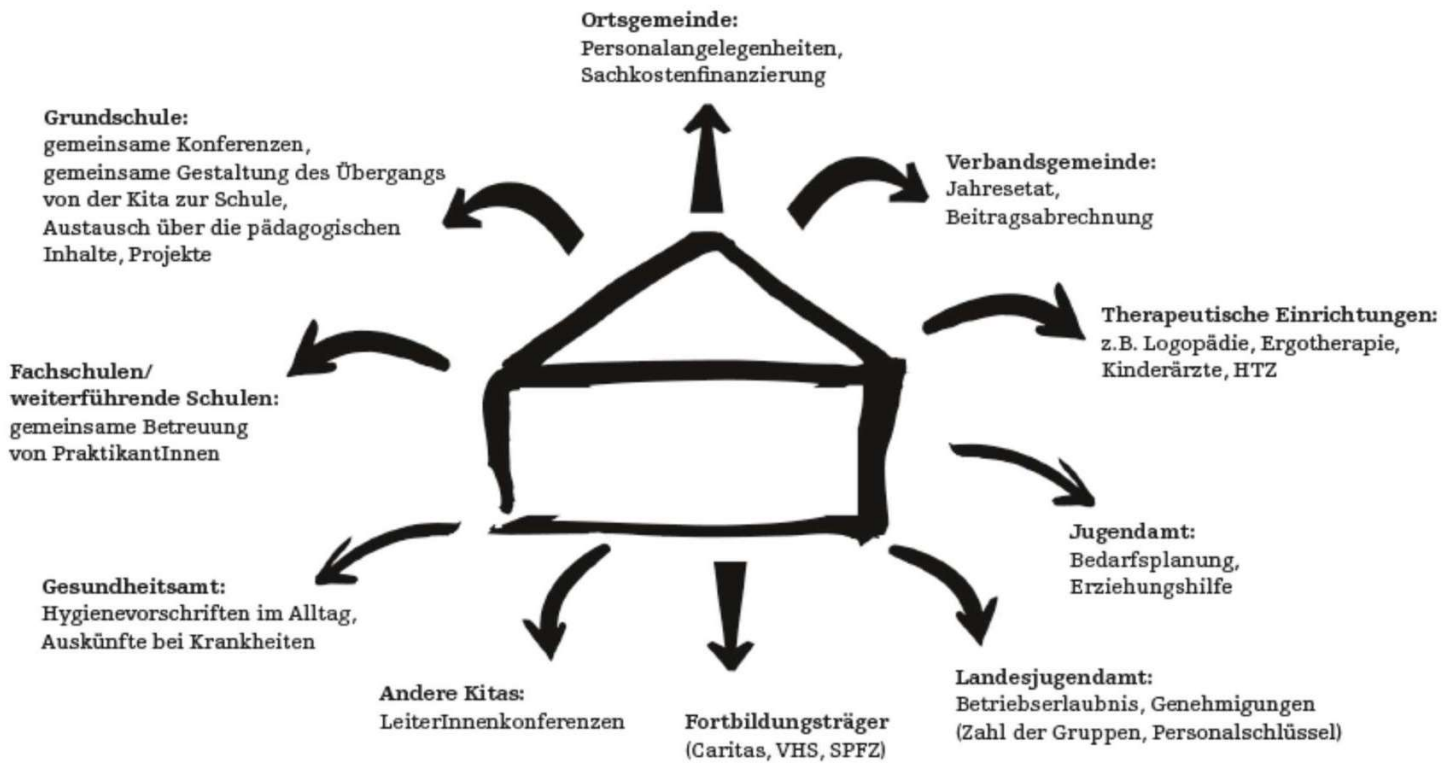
Ortsgemeinde:
Personalangelegenheiten, Sachkostenfinanzierung

Grundschule:
gemeinsame Konferenzen, gemeinsame Gestaltung des Übergangs von der Kita zur Schule, Austausch über die pädagogischen Inhalte, Projekte

Verbandsgemeinde:
Jahresetat, Beitragsabrechnung

Therapeutische Einrichtungen:
z.B. Logopädie, Ergotherapie, Kinderärzte, HTZ

Fachschulen/ weiterführende Schulen:
gemeinsame Betreuung von PraktikantInnen

Jugendamt:
Bedarfsplanung, Erziehungshilfe

Gesundheitsamt:
Hygienevorschriften im Alltag, Auskünfte bei Krankheiten

Landesjugendamt:
Betriebserlaubnis, Genehmigungen (Zahl der Gruppen, Personalschlüssel)

Andere Kitas:
LeiterInnenkonferenzen

Fortbildungsträger
(Caritas, VHS, SPFZ)